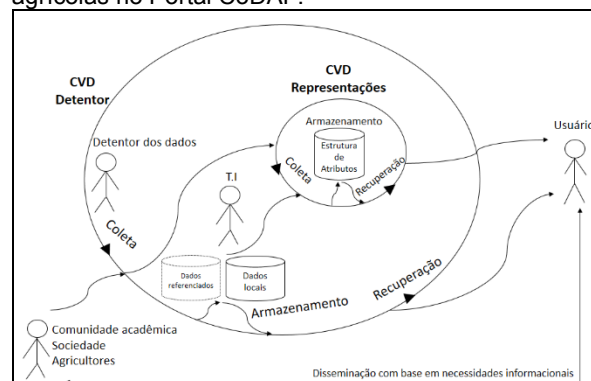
agrícolas no Portal OODAP.

CVD Detentor

CVD Representações

Armazenamento

Estrutura de Atributos

Coleta

Recuperação

Usuário

Detentor dos dados

T.I

Coleta

Dados referenciados

Dados locais

Armazenamento

Recuperação

Comunidade acadêmica
Sociedade
Agricultores

Disseminação com base em necessidades informacionais